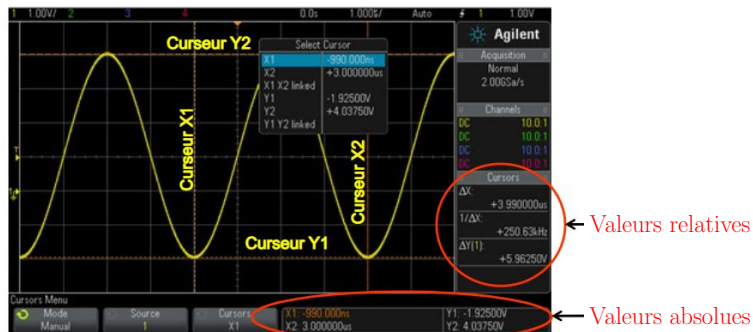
1 1.00V/ 2 3 4 0.0s 1.000$/ Auto 1 1.00V

Curseur Y2

Select Cursor

| | |
|---|---|
| X1 | -990.000ns |
| X2 | +3.000000us |
| X1 X2 linked | |
| Y1 | -1.92500V |
| Y2 | +4.03750V |
| Y1 Y2 linked | |

Curseur X1

Curseur X2

Curseur Y1

Agilent

Acquisition
Normal
2.00GSa/s

Channels
DC 10.0:1
DC 10.0:1
DC 10.0:1
DC 10.0:1

Cursors
ΔX:
+3.990000us
1/ΔX:
+250.63kHz
ΔY(1):
+5.96250V

Valeurs relatives

Cursors Menu

Mode
Manual

Source
1

Cursors
X1

X1: -990.000ns
X2: 3.000000us

Y1: -1.92500V
Y2: 4.03750V

Valeurs absolues